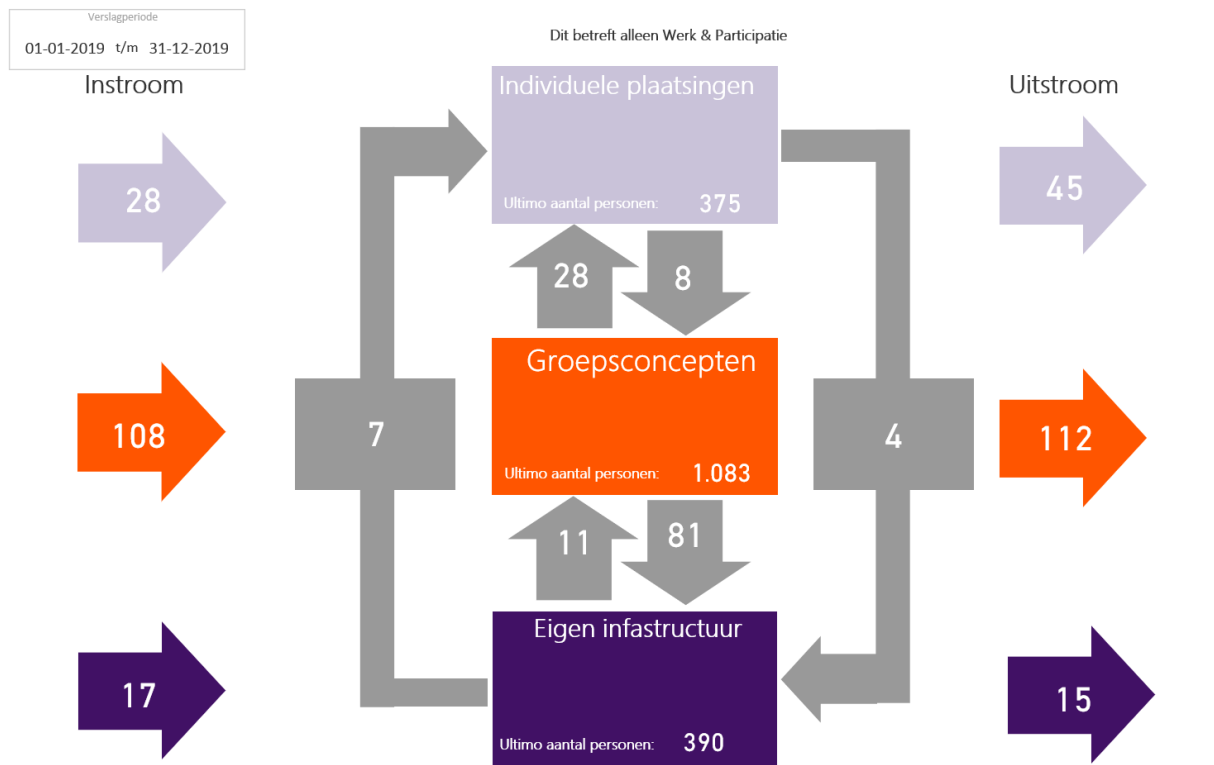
Verslagperiode
01-01-2019 t/m 31-12-2019

Dit betreft alleen Werk & Participatie

Instroom

Uitstroom

Individuele plaatsingen
Ultimo aantal personen: 375

28

45

28

8

Groepsconcepten
Ultimo aantal personen: 1.083

108

7

4

112

11

81

Eigen infastructuur
Ultimo aantal personen: 390

17

15